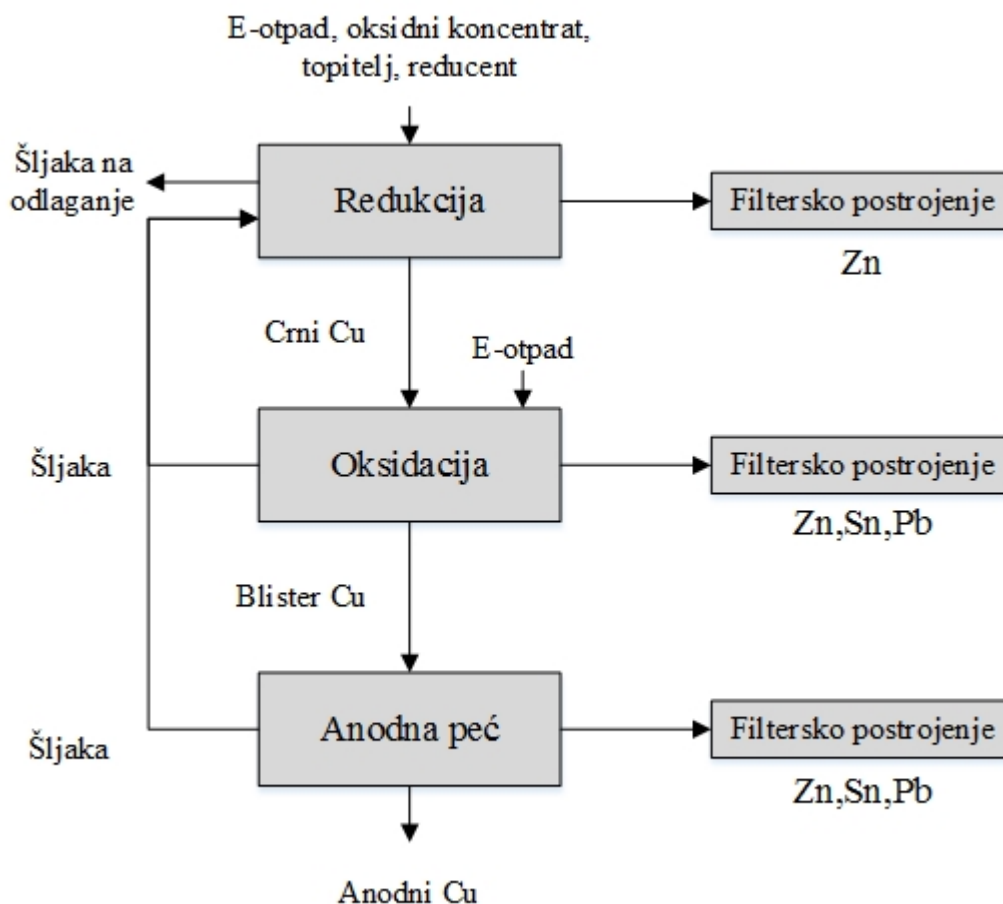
E-otpad, oksidni koncentrat, topitelj, reducent

Šljaka na odlaganje

Redukcija

Filtersko postrojenje

Zn

Crni Cu

E-otpad

Šljaka

Oksidacija

Filtersko postrojenje

Zn,Sn,Pb

Blister Cu

Šljaka

Anodna peć

Filtersko postrojenje

Zn,Sn,Pb

Anodni Cu